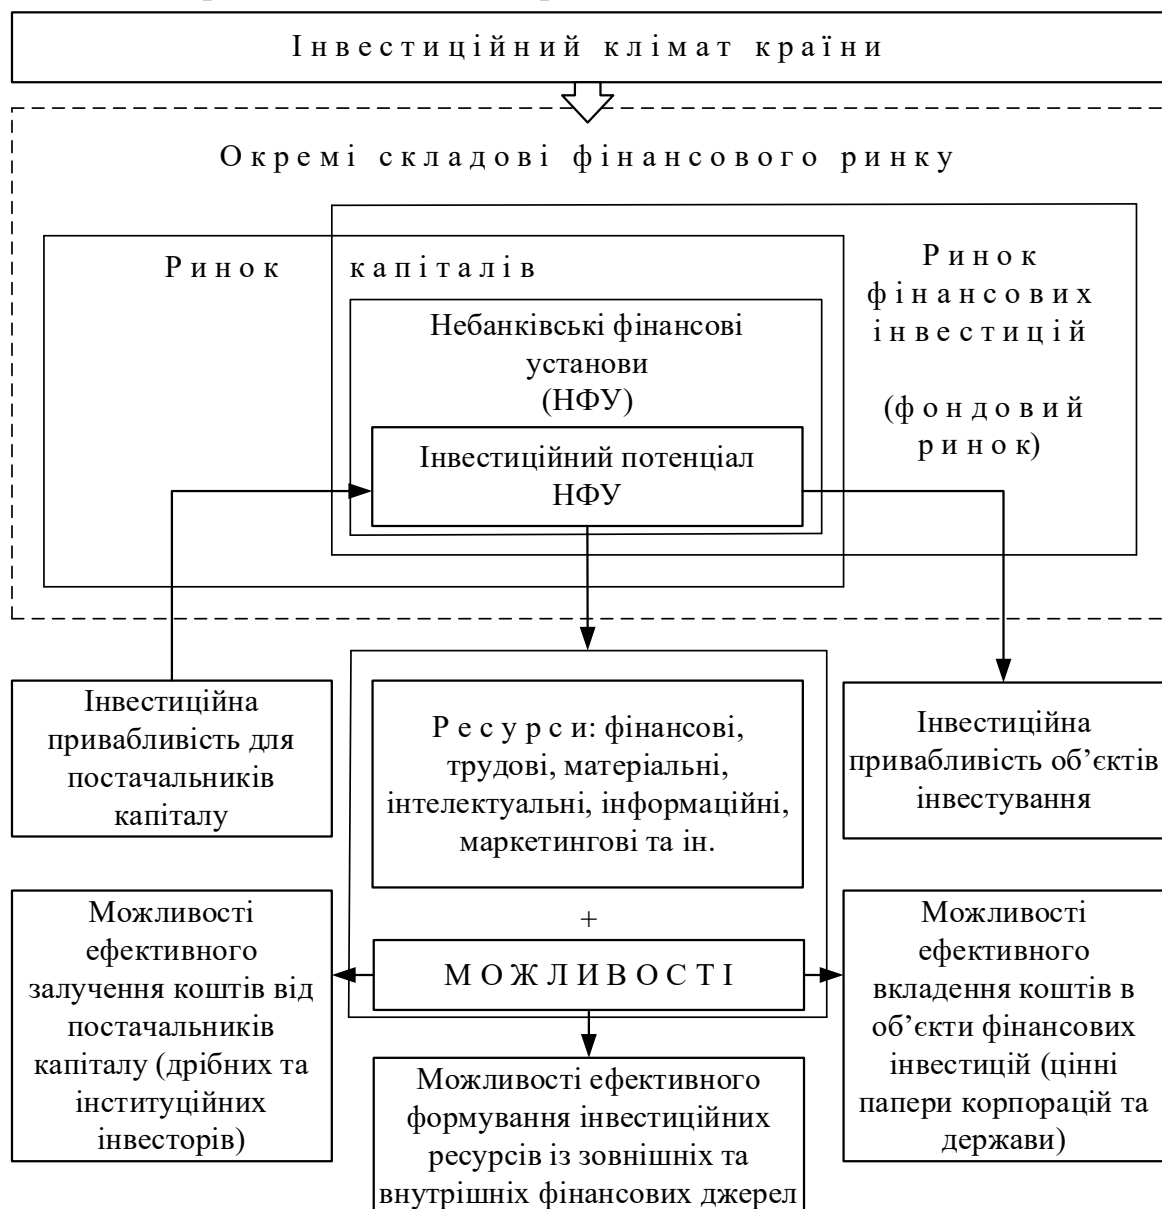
Інвестиційний клімат країни

Окремі складові фінансового ринку

Ринок капіталів

Ринок фінансових інвестицій (фондовий ринок)

Небанківські фінансові установи (НФУ)

Інвестиційний потенціал НФУ

Інвестиційна привабливість для постачальників капіталу

Ресурси: фінансові, трудові, матеріальні, інтелектуальні, інформаційні, маркетингові та ін.

Інвестиційна привабливість об'єктів інвестування

+

Можливості ефективного залучення коштів від постачальників капіталу (дрібних та інституційних інвесторів)

МОЖЛИВОСТІ

Можливості ефективного вкладення коштів в об'єкти фінансових інвестицій (цінні папери корпорацій та держави)

Можливості ефективного формування інвестиційних ресурсів із зовнішніх та внутрішніх фінансових джерел